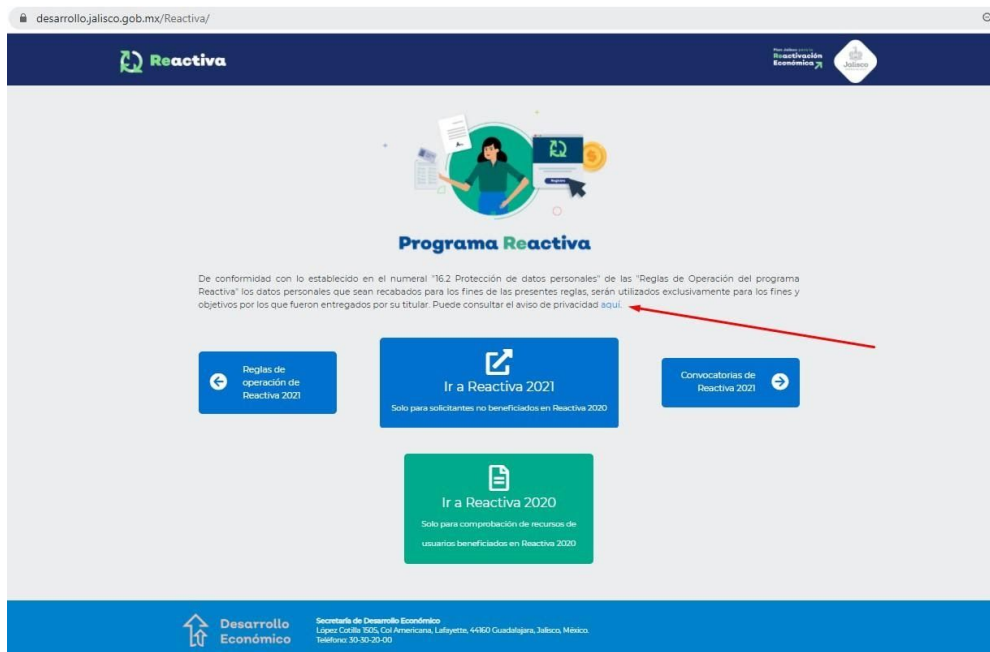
desarrollo.jalisco.gob.mx/Reactiva/

Reactiva

Plan Jalisco para la Reactivación Económica

Jalisco

Registro

Programa Reactiva

De conformidad con lo establecido en el numeral "16.2 Protección de datos personales" de las "Reglas de Operación del programa Reactiva" los datos personales que sean recabados para los fines de las presentes reglas, serán utilizados exclusivamente para los fines y objetivos por los que fueron entregados por su titular. Puede consultar el aviso de privacidad aquí.

Reglas de operación de Reactiva 2021

Ir a Reactiva 2021
Solo para solicitantes no beneficiados en Reactiva 2020

Convocatorias de Reactiva 2021

Ir a Reactiva 2020
Solo para comprobación de recursos de usuarios beneficiados en Reactiva 2020

Desarrollo Económico

Secretaría de Desarrollo Económico
López Cotilla 1505, Col Americana, Lafayette, 44160 Guadalajara, Jalisco, México.
Teléfono: 30-30-20-00